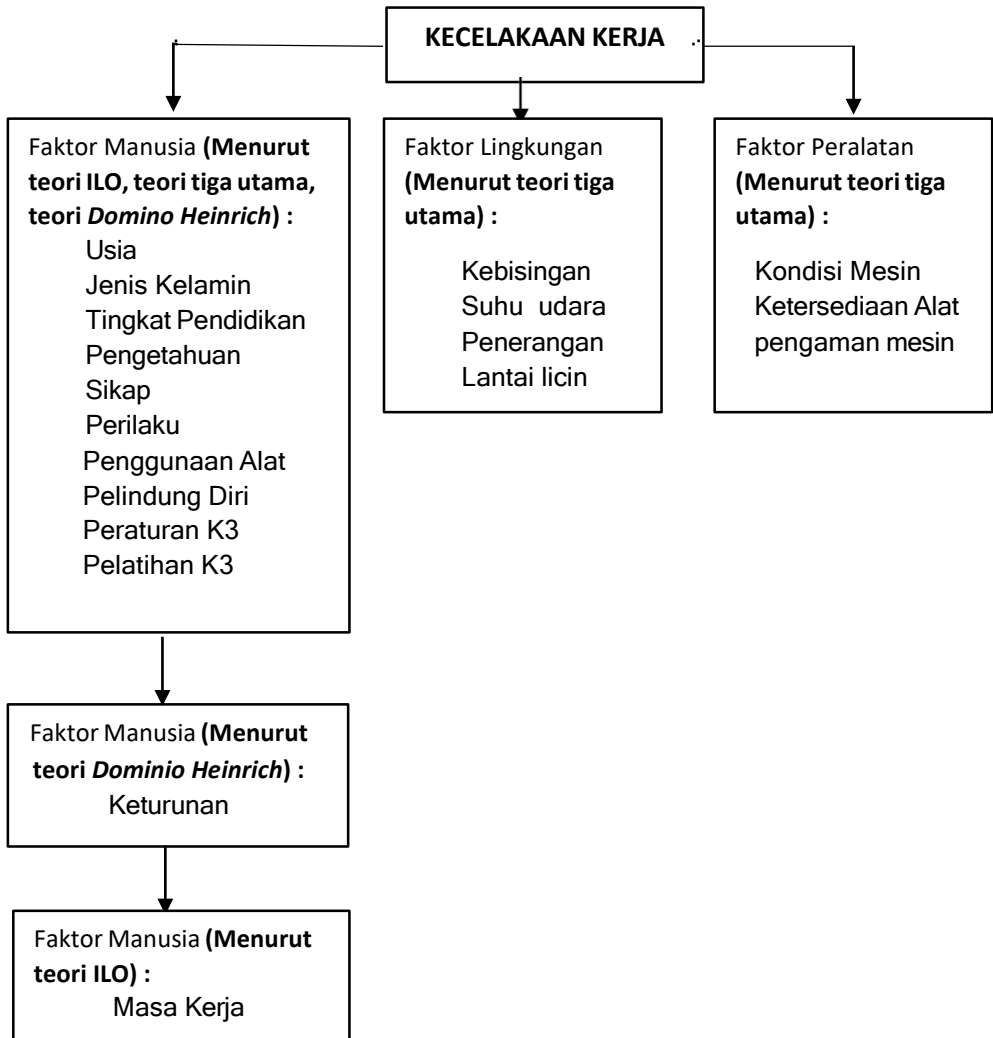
KECELAKAAN KERJA

Faktor Manusia (Menurut teori ILO, teori tiga utama, teori Domino Heinrich) :
Usia
Jenis Kelamin
Tingkat Pendidikan
Pengetahuan
Sikap
Perilaku
Penggunaan Alat
Pelindung Diri
Peraturan K3
Pelatihan K3

Faktor Lingkungan (Menurut teori tiga utama) :
Kebisingan
Suhu udara
Penerangan
Lantai licin

Faktor Peralatan (Menurut teori tiga utama) :
Kondisi Mesin
Ketersediaan Alat
pengaman mesin

Faktor Manusia (Menurut teori Dominio Heinrich) :
Keturunan

Faktor Manusia (Menurut teori ILO) :
Masa Kerja